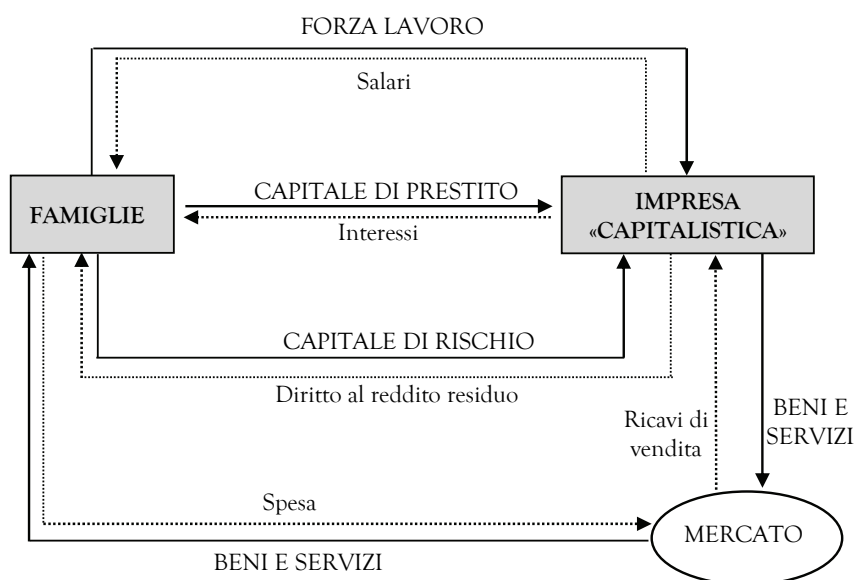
FORZA LAVORO

Salari

FAMIGLIE

CAPITALE DI PRESTITO

Interessi

IMPRESA «CAPITALISTICA»

CAPITALE DI RISCHIO

Diritto al reddito residuo

Ricavi di vendita

BENI E SERVIZI

Spesa

MERCATO

BENI E SERVIZI